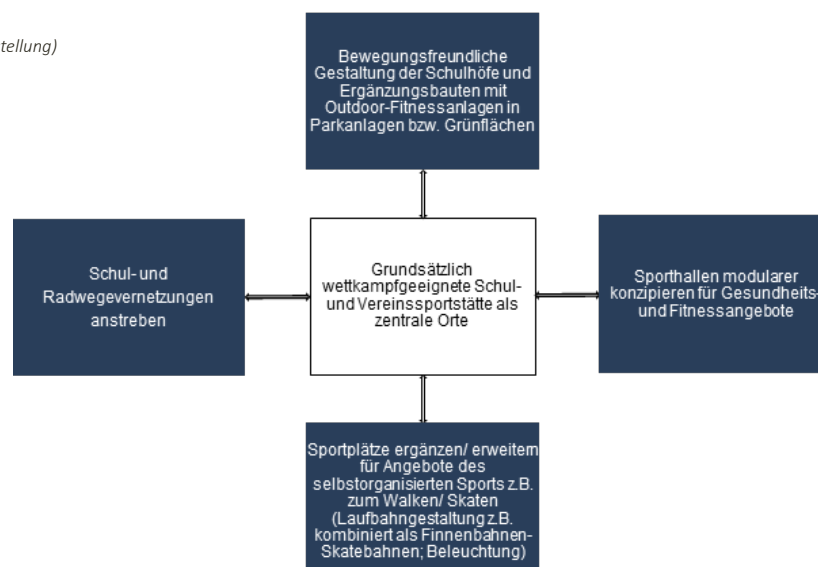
tellung)

Bewegungsfreundliche Gestaltung der Schulhöfe und Ergänzungsbauten mit Outdoor-Fitnessanlagen in Parkanlagen bzw. Grünflächen

Schul- und Radwegevernetzungen anstreben

Grundsätzlich wettkampfgeeignete Schul- und Vereinssportstätte als zentrale Orte

Sporthallen modularer konzipieren für Gesundheits- und Fitnessangebote

Sportplätze ergänzen/ erweitern für Angebote des selbstorganisierten Sports z.B. zum Walken/ Skaten (Laufbahngestaltung z.B. kombiniert als Finnenbahnen-Skatebahnen; Beleuchtung)